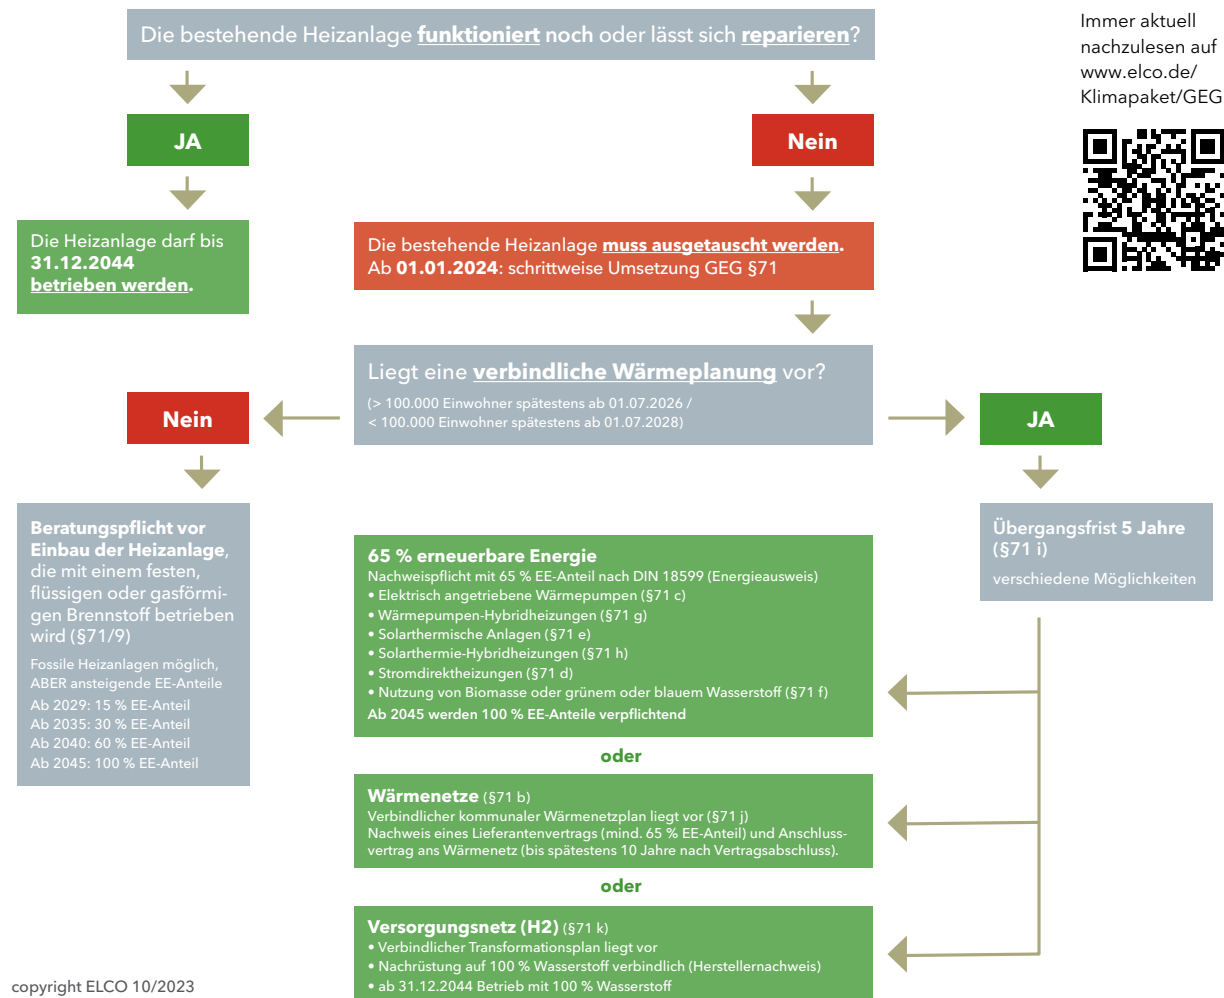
Die bestehende Heizanlage **funktioniert** noch oder lässt sich **reparieren**?

Immer aktuell nachzulesen auf www.elco.de/Klimapaket/GEG

JA

Nein

Die Heizanlage darf bis **31.12.2044** **betrieben werden**.

Die bestehende Heizanlage **muss ausgetauscht werden**. Ab **01.01.2024**: schrittweise Umsetzung GEG §71

Liegt eine **verbindliche Wärmeplanung** vor?
(> 100.000 Einwohner spätestens ab 01.07.2026 / < 100.000 Einwohner spätestens ab 01.07.2028)

Nein

JA

**Beratungspflicht vor Einbau der Heizanlage**, die mit einem festen, flüssigen oder gasförmigen Brennstoff betrieben wird (§71/9)

Fossile Heizanlagen möglich, ABER ansteigende EE-Anteile
Ab 2029: 15 % EE-Anteil
Ab 2035: 30 % EE-Anteil
Ab 2040: 60 % EE-Anteil
Ab 2045: 100 % EE-Anteil

**65 % erneuerbare Energie**
Nachweispflicht mit 65 % EE-Anteil nach DIN 18599 (Energieausweis)
• Elektrisch angetriebene Wärmepumpen (§71 c)
• Wärmepumpen-Hybridheizungen (§71 g)
• Solarthermische Anlagen (§71 e)
• Solarthermie-Hybridheizungen (§71 h)
• Stromdirektheizungen (§71 d)
• Nutzung von Biomasse oder grünem oder blauem Wasserstoff (§71 f)
**Ab 2045 werden 100 % EE-Anteile verpflichtend**

**Übergangsfrist 5 Jahre (§71 i)**
verschiedene Möglichkeiten

**oder**

**Wärmenetze** (§71 b)
Verbindlicher kommunaler Wärmenetzplan liegt vor (§71 j)
Nachweis eines Lieferantenvertrags (mind. 65 % EE-Anteil) und Anschlussvertrag ans Wärmenetz (bis spätestens 10 Jahre nach Vertragsabschluss).

**oder**

**Versorgungsnetz (H2)** (§71 k)
• Verbindlicher Transformationsplan liegt vor
• Nachrüstung auf 100 % Wasserstoff verbindlich (Herstellernachweis)
• ab 31.12.2044 Betrieb mit 100 % Wasserstoff

copyright ELCO 10/2023